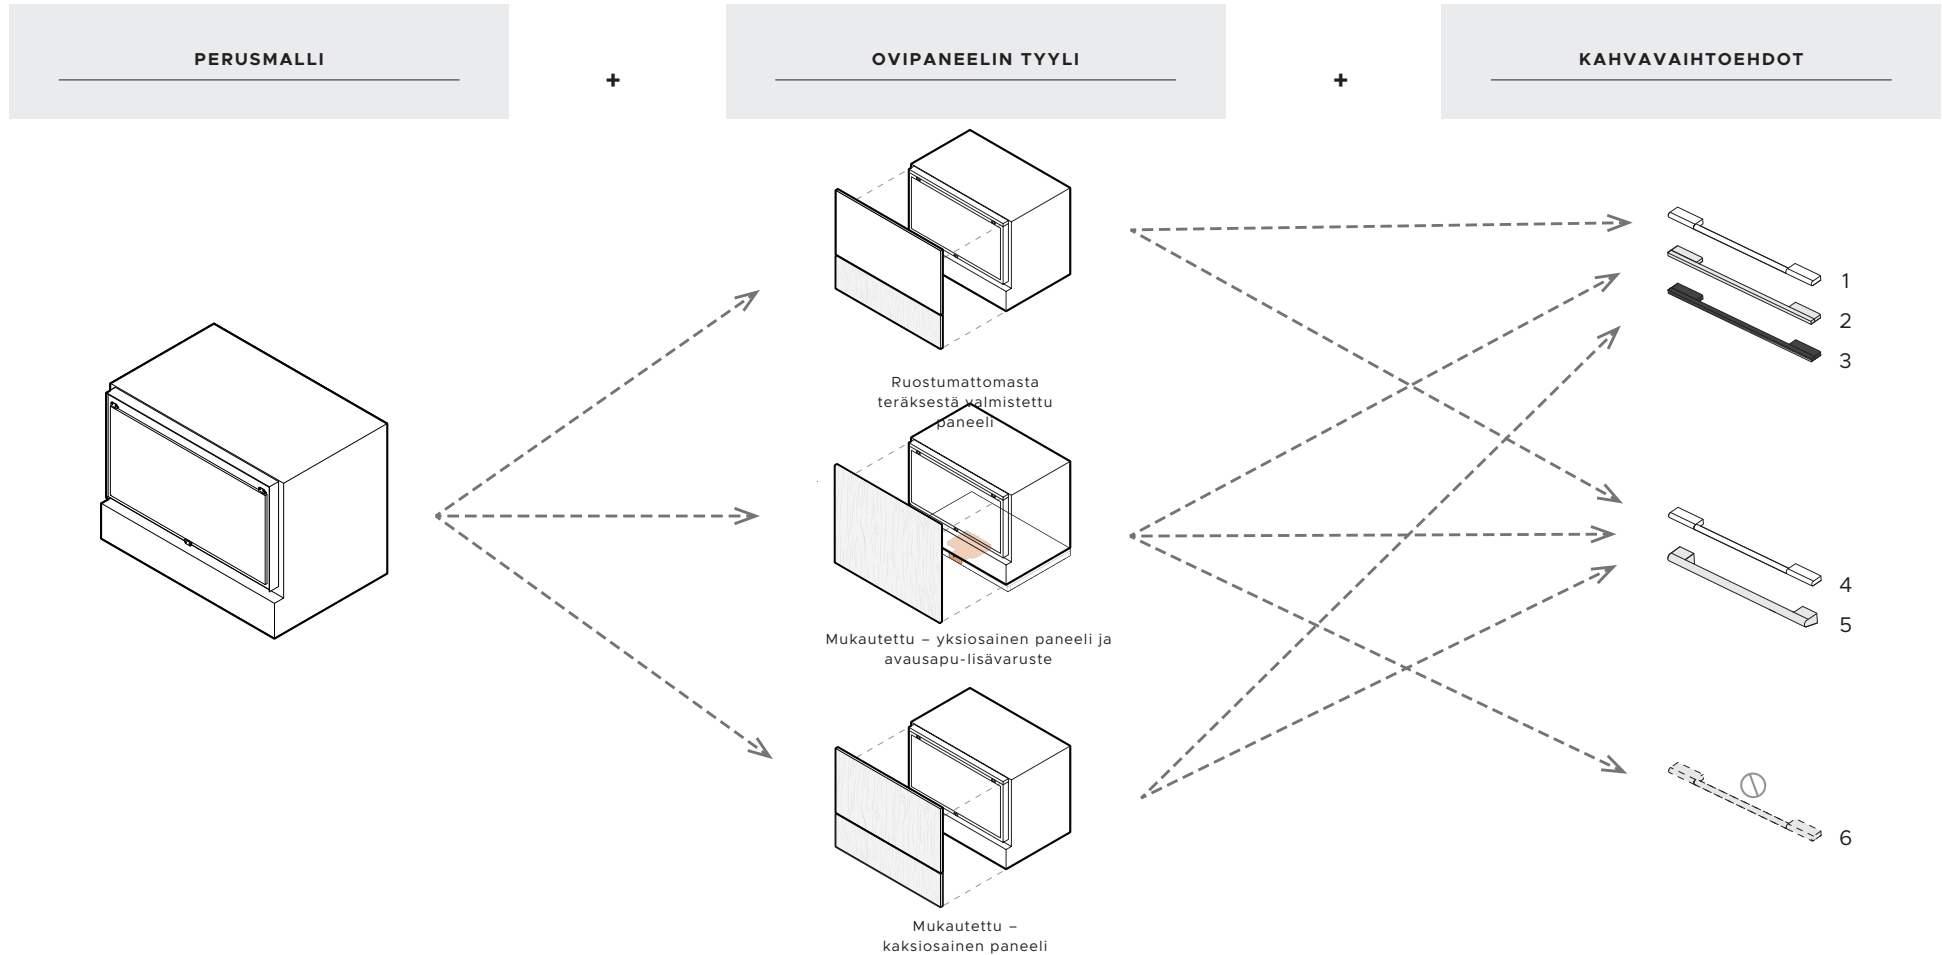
PERUSMALLI

+

OVIPANEELIN TYYLI

+

KAHVAVAIHTOEHDOT

Ruostumattomasta teräksestä valmistettu paneeli

Mukautettu – yksiosainen paneeli ja avausapu-lisävaruste

Mukautettu – kaksiosainen paneeli

1
2
3

4
5

6